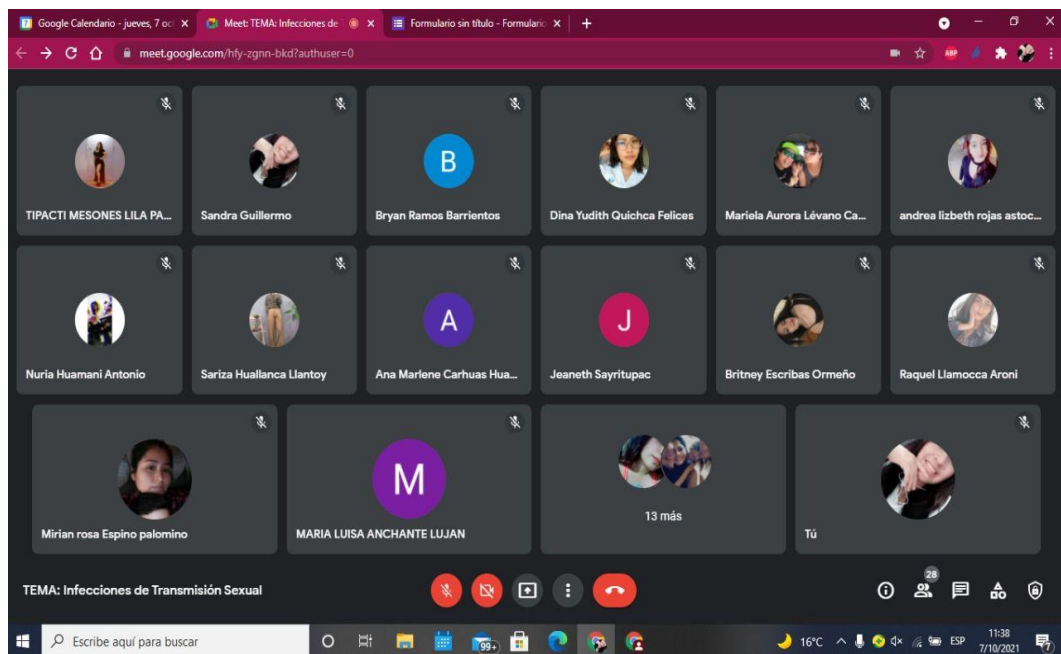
Google Calendario - jueves, 7 oc ×
Meet: TEMA: Infecciones de ×
Formulario sin título - Formulario ×
+

meet.google.com/hfy-zgnn-bkd?authuser=0

ABP

TIPACTI MESONES LILA PA...
Sandra Guillermo
B
Bryan Ramos Barrientos
Dina Yudith Quichca Felices
Mariela Aurora Lévano Ca...
andrea lizbeth rojas astoc...
Nuria Huamani Antonio
Sariza Huallanca Llantoy
A
Ana Marlene Carhuas Hua...
J
Jeaneth Sayritupac
Britney Escribas Ormeño
Raquel Llamocca Aroni
Mirian rosa Espino palomino
M
MARIA LUISA ANCHANTE LUJAN
13 más
Tú

TEMA: Infecciones de Transmisión Sexual
28

Escribe aquí para buscar
99+
16°C
ESP
11:38
7/10/2021